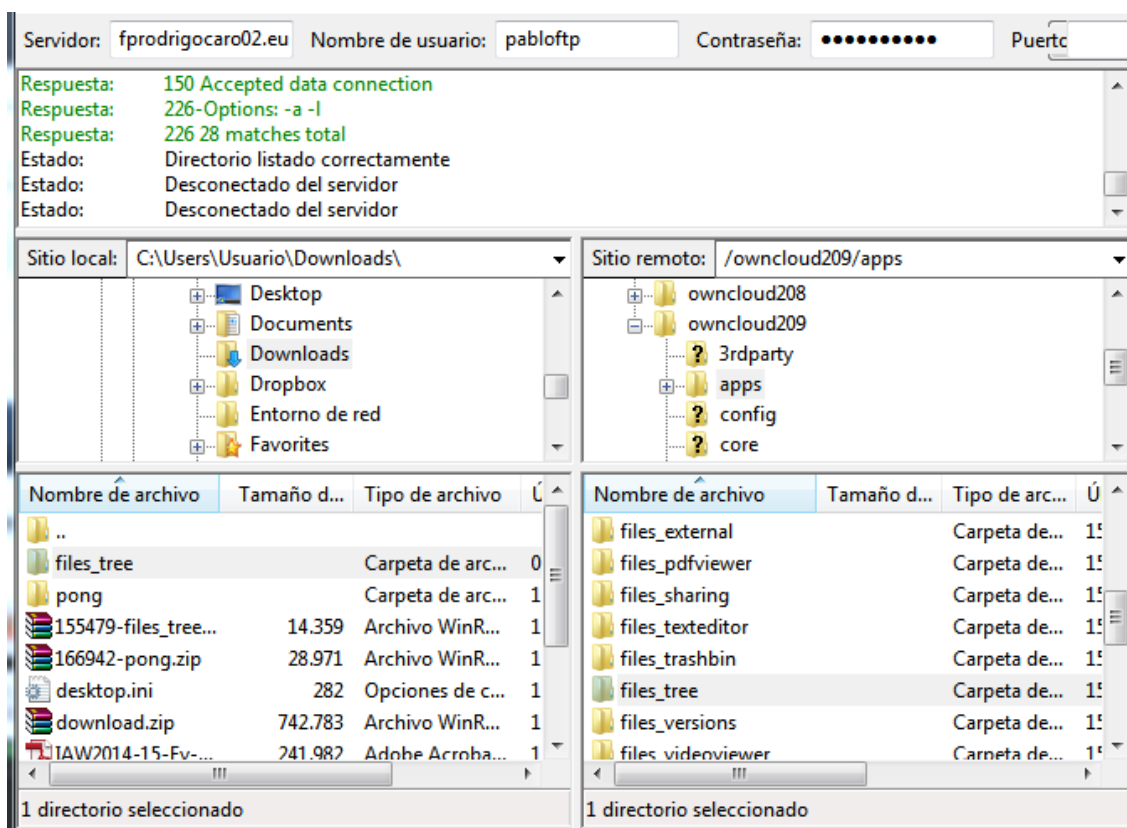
Servidor: fprodrigocaro02.eu Nombre de usuario: pabloftp Contraseña: •••••••••• Puerto

Respuesta: 150 Accepted data connection
Respuesta: 226-Options: -a -l
Respuesta: 226 28 matches total
Estado: Directorio listado correctamente
Estado: Desconectado del servidor
Estado: Desconectado del servidor

Sitio local: C:\Users\Usuario\Downloads\

Desktop
Documents
Downloads
Dropbox
Entorno de red
Favorites

Sitio remoto: /owncloud209/apps

owncloud208
owncloud209
3rdparty
apps
config
core

| Nombre de archivo | Tamaño d... | Tipo de archivo | Ú |
|---|---|---|---|
| .. | | | |
| files_tree | | Carpeta de arc... | 0 |
| pong | | Carpeta de arc... | 1 |
| 155479-files_tree... | 14.359 | Archivo WinR... | 1 |
| 166942-pong.zip | 28.971 | Archivo WinR... | 1 |
| desktop.ini | 282 | Opciones de c... | 1 |
| download.zip | 742.783 | Archivo WinR... | 1 |
| IAW2014-15-Ev-... | 241.982 | Adobe Acroba... | 1 |

| Nombre de archivo | Tamaño d... | Tipo de arc... | Ú |
|---|---|---|---|
| files_external | | Carpeta de... | 15 |
| files_pdfviewer | | Carpeta de... | 15 |
| files_sharing | | Carpeta de... | 15 |
| files_texteditor | | Carpeta de... | 15 |
| files_trashbin | | Carpeta de... | 15 |
| files_tree | | Carpeta de... | 15 |
| files_versions | | Carpeta de... | 15 |
| files_videoviewer | | Carpeta de... | 15 |

1 directorio seleccionado

1 directorio seleccionado